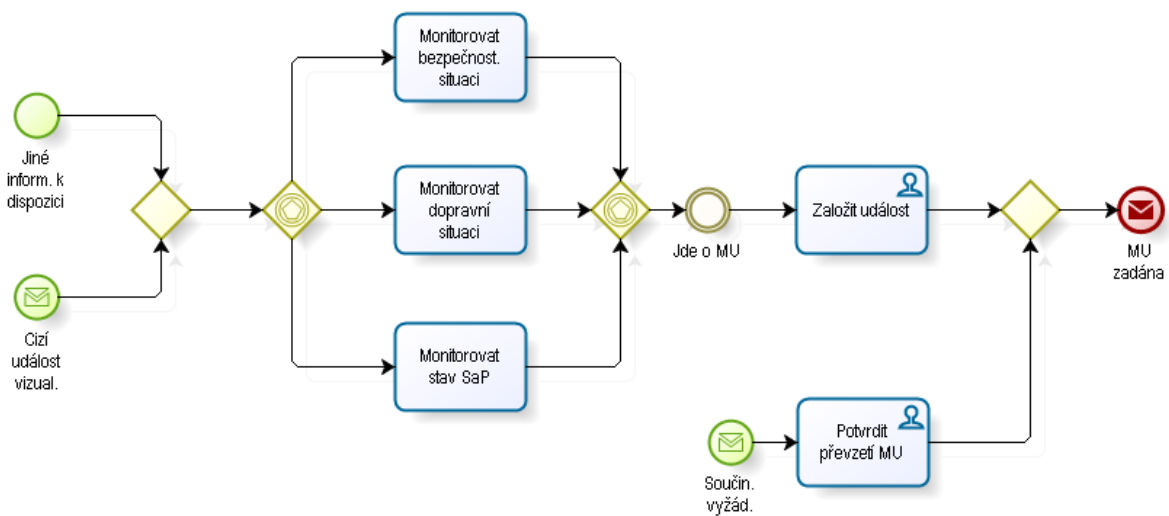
Jiné inform. k dispozici

Cizí událost vizual.

Monitorovat bezpečnost. situaci

Monitorovat dopravní situaci

Monitorovat stav SaP

Jde o MU

Založit událost

MU zadána

Součin. vyžád.

Potvrdit převzetí MU